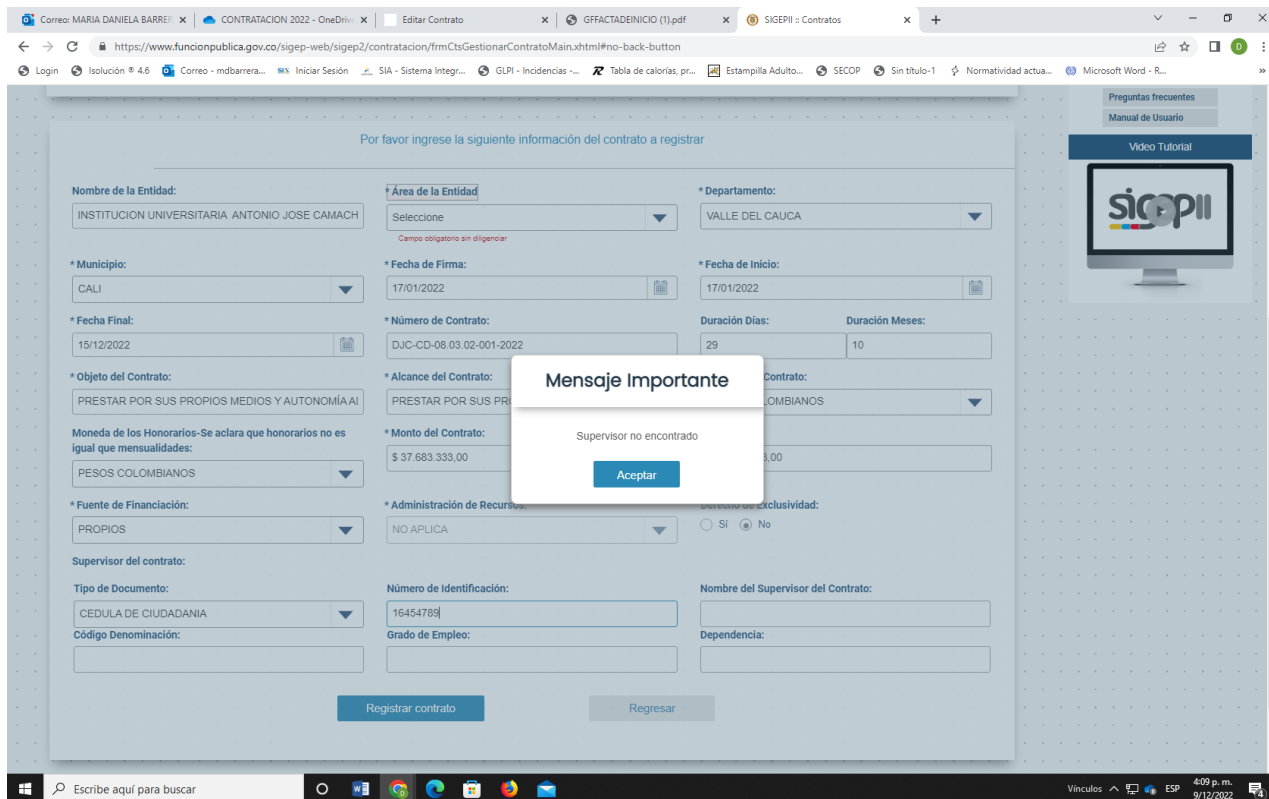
Correo: MARIA DANIELA BARRER × CONTRATACION 2022 - OneDriv × Editar Contrato × GFFACTADEINICIO (1).pdf × SIGEPII :: Contratos × +

https://www.funcionpublica.gov.co/sigep-web/sigep2/contratacion/frmCtsGestionarContratoMain.xhtml#no-back-button

Login Isolución ® 4.6 Correo - mdbarrera... Iniciar Sesión SIA - Sistema Integr... GLPI - Incidencias -... Tabla de calorías, pr... Estampilla Adulto... SECOP Sin título-1 Normatividad actua... Microsoft Word - R...

Preguntas frecuentes
Manual de Usuario
Video Tutorial
sigepII

Por favor ingrese la siguiente información del contrato a registrar

Nombre de la Entidad: INSTITUCION UNIVERSITARIA ANTONIO JOSE CAMACH
* Área de la Entidad: Seleccione
Campo obligatorio sin diligenciar
* Departamento: VALLE DEL CAUCA
* Municipio: CALI
* Fecha de Firma: 17/01/2022
* Fecha de Inicio: 17/01/2022
* Fecha Final: 15/12/2022
* Número de Contrato: DJC-CD-08.03.02-001-2022
Duración Días: 29
Duración Meses: 10
* Objeto del Contrato: PRESTAR POR SUS PROPIOS MEDIOS Y AUTONOMÍA AI
* Alcance del Contrato: PRESTAR POR SUS PR
Contrato: OLOMBIANOS
Moneda de los Honorarios-Se aclara que honorarios no es igual que mensualidades: PESOS COLOMBIANOS
* Monto del Contrato: $ 37.683.333,00
3,00
* Fuente de Financiación: PROPIOS
* Administración de Recursos: NO APLICA
Derecho de Exclusividad: Sí No
Supervisor del contrato:
Tipo de Documento: CEDULA DE CIUDADANIA
Número de Identificación: 16454789
Nombre del Supervisor del Contrato:
Código Denominación:
Grado de Empleo:
Dependencia:

Mensaje Importante
Supervisor no encontrado
Aceptar

Registrar contrato
Regresar

Escribe aquí para buscar
Vínculos ESP 4:09 p. m. 9/12/2022